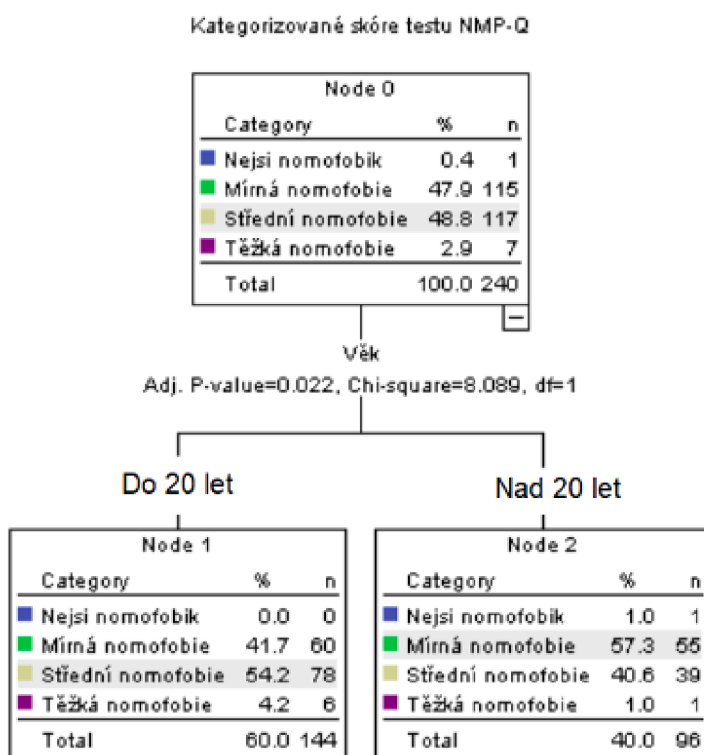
Kategorizované skóre testu NMP-Q

Node 0

| Category | % | n |
|---|---|---|
| Nejsi nomofobik | 0.4 | 1 |
| Mírná nomofobie | 47.9 | 115 |
| Střední nomofobie | 48.8 | 117 |
| Těžká nomofobie | 2.9 | 7 |
| Total | 100.0 | 240 |

Věk
Adj. P-value=0.022, Chi-square=8.089, df=1

Do 20 let

Node 1

| Category | % | n |
|---|---|---|
| Nejsi nomofobik | 0.0 | 0 |
| Mírná nomofobie | 41.7 | 60 |
| Střední nomofobie | 54.2 | 78 |
| Těžká nomofobie | 4.2 | 6 |
| Total | 60.0 | 144 |

Nad 20 let

Node 2

| Category | % | n |
|---|---|---|
| Nejsi nomofobik | 1.0 | 1 |
| Mírná nomofobie | 57.3 | 55 |
| Střední nomofobie | 40.6 | 39 |
| Těžká nomofobie | 1.0 | 1 |
| Total | 40.0 | 96 |